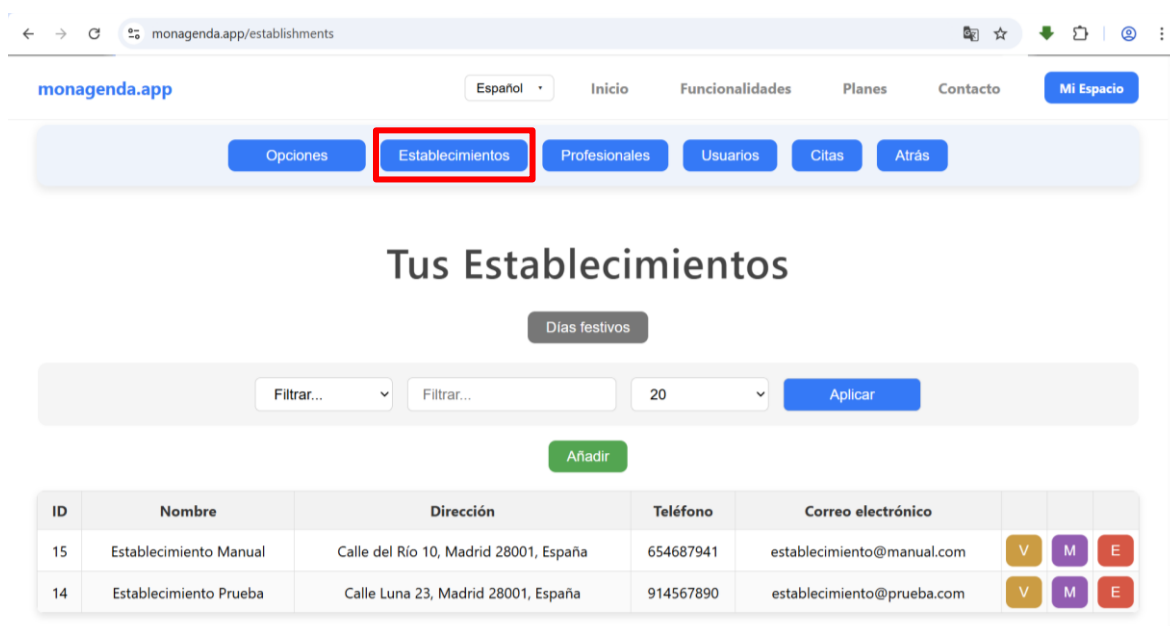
monagenda.app/establishments

monagenda.app

Español

Inicio

Funcionalidades

Planes

Contacto

Mi Espacio

Opciones

Establecimientos

Profesionales

Usuarios

Citas

Atrás

Tus Establecimientos

Días festivos

Filtrar...

Filtrar...

20

Aplicar

Añadir

| ID | Nombre | Dirección | Teléfono | Correo electrónico | | | |
|---|---|---|---|---|---|---|---|
| 15 | Establecimiento Manual | Calle del Río 10, Madrid 28001, España | 654687941 | establecimiento@manual.com | V | M | E |
| 14 | Establecimiento Prueba | Calle Luna 23, Madrid 28001, España | 914567890 | establecimiento@prueba.com | V | M | E |